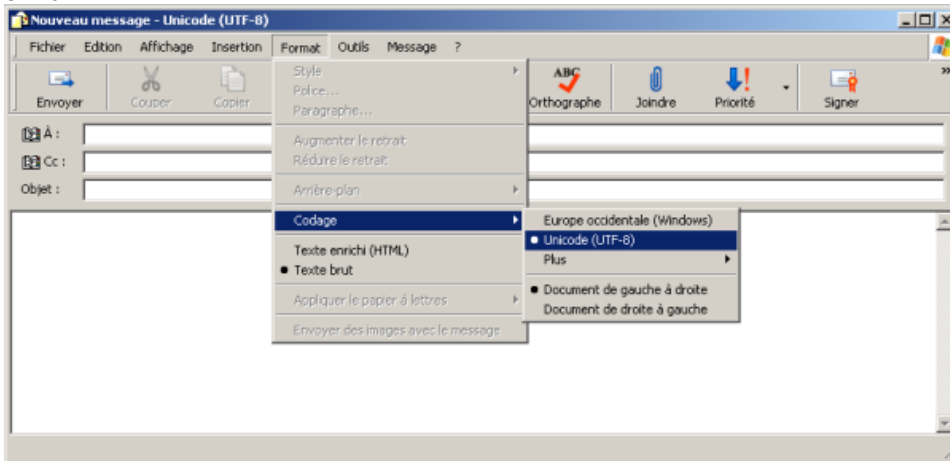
Nouveau message - Unicode (UTF-8)

Fichier Edition Affichage Insertion Format Outils Message ?

Envoyer Couper Copier Orthographe Joindre Priorité Signer

À :
Cc :
Objet :

Style
Police...
Paragraphe...
Augmenter le retrait
Réduire le retrait
Arrière-plan
Codage
Texte enrichi (HTML)
Texte brut
Appliquer le papier à lettres
Envoyer des images avec le message

Europe occidentale (Windows)
Unicode (UTF-8)
Plus
Document de gauche à droite
Document de droite à gauche

ABC